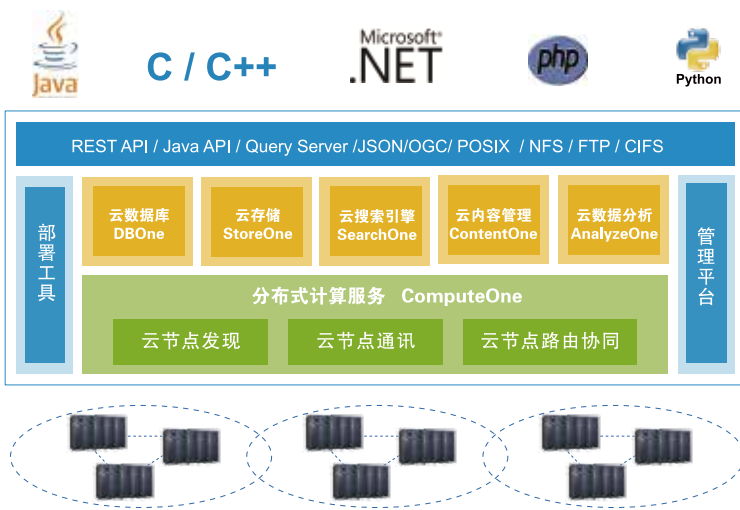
Java

C / C++

Microsoft® .NET

php

Python

REST API / Java API / Query Server /JSON/OGC/ POSIX / NFS / FTP / CIFS

部署工具

云数据库 DBOne

云存储 StoreOne

云搜索引擎 SearchOne

云内容管理 ContentOne

云数据分析 AnalyzeOne

管理平台

分布式计算服务 ComputeOne

云节点发现

云节点通讯

云节点路由协同